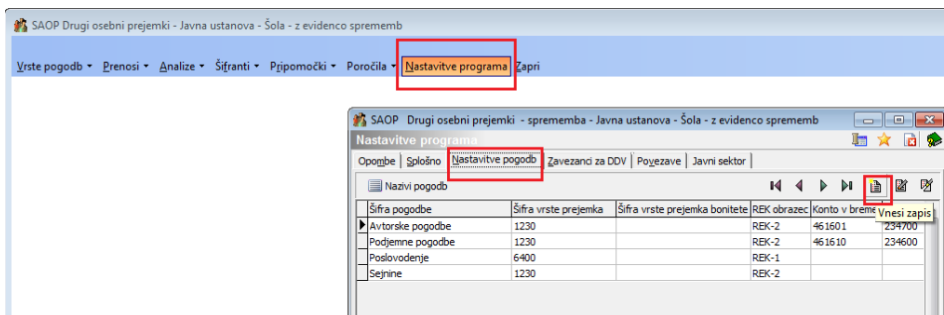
SAOP Drugi osebni prejemki - Javna ustanova - Šola - z evidenco sprememb

Vrste pogodb ▾ Prenosi ▾ Analize ▾ Šifranti ▾ Pripomočki ▾ Poročila ▾ Nastavitve programa Zapri

SAOP Drugi osebni prejemki - sprememba - Javna ustanova - Šola - z evidenco sprememb

Nastavitve programa

Opombe | Splošno | Nastavitve pogodb | Zavezanci za DDV | Povezave | Javni sektor

Nazivi pogodb

Vnesi zapis

| Šifra pogodbe | Šifra vrste prejemka | Šifra vrste prejemka bonitete | REK obrazec | Konto v brem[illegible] | |
|---|---|---|---|---|---|
| Avtorske pogodbe | 1230 | | REK-2 | 461601 | 234700 |
| Podjemne pogodbe | 1230 | | REK-2 | 461610 | 234600 |
| Poslovodenje | 6400 | | REK-1 | | |
| Sejnine | 1230 | | REK-2 | | |